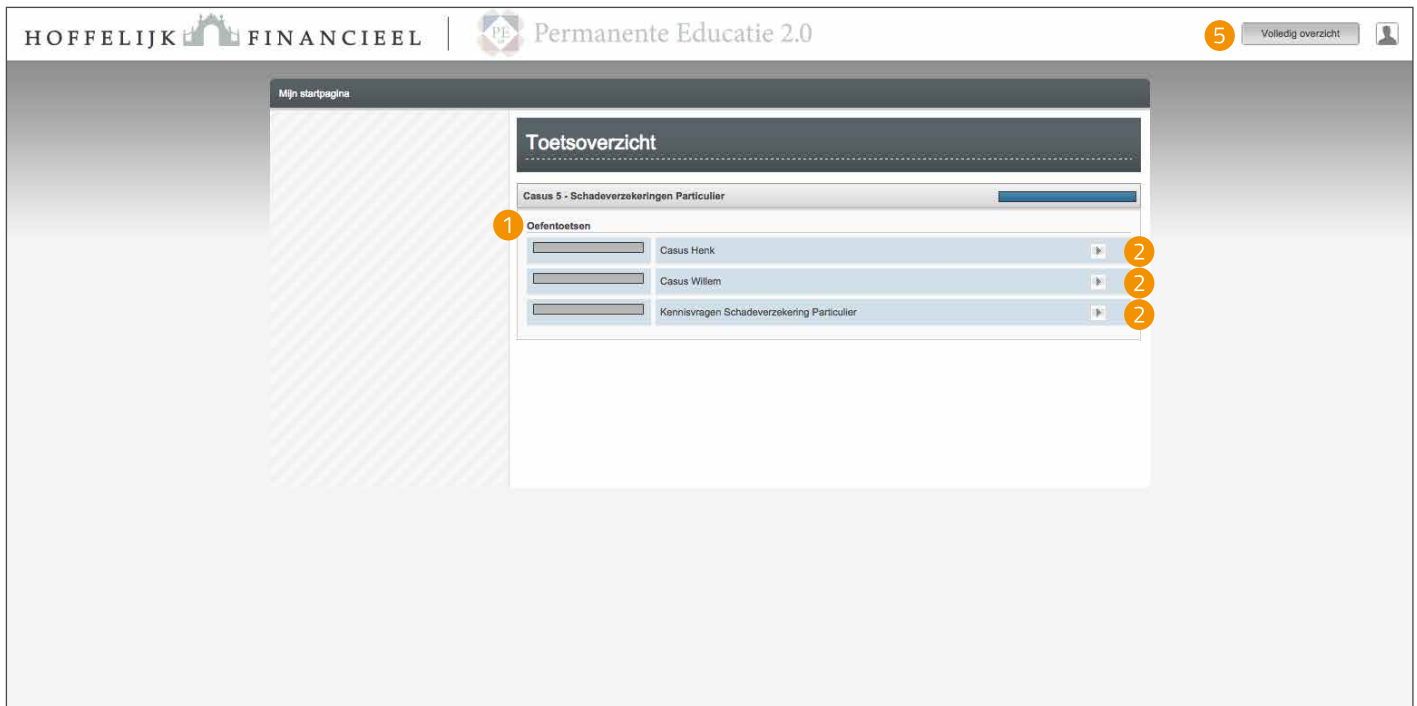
HOFFELIJK FINANCIEEL

PE Permanente Educatie 2.0

5 Volledig overzicht

Mijn startpagina

Toetsoverzicht

Casus 5 - Schadeverzekeringen Particulier

1 Oefentoetsen

Casus Henk 2

Casus Willem 2

Kennisvragen Schadeverzekering Particulier 2